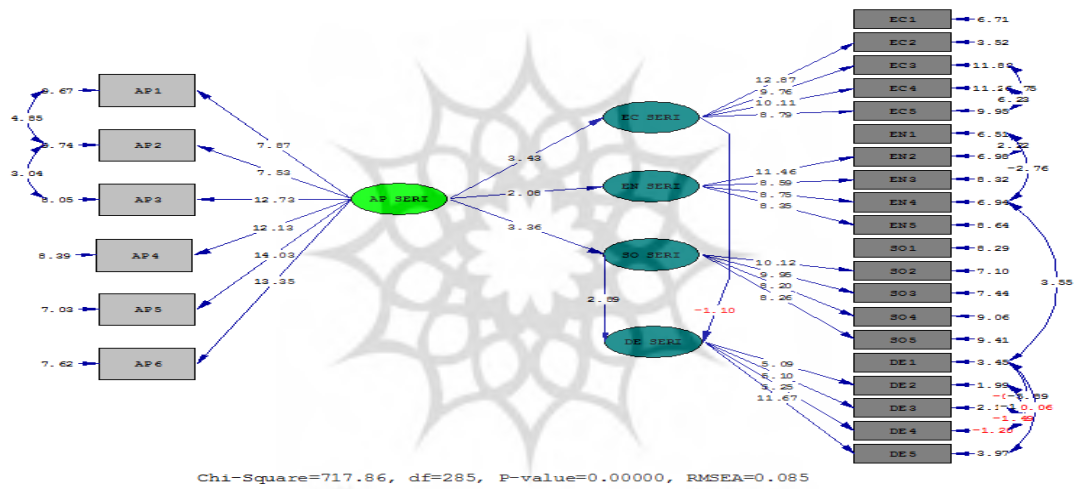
AP1
AP2
AP3
AP4
AP5
AP6
8.67
4.85
9.74
3.04
8.05
8.39
7.03
7.62
7.87
7.53
12.73
12.13
14.03
13.35
AP SERI
3.43
2.06
3.36
EC SERI
EN SERI
SO SERI
DE SERI
2.89
-1.10
12.87
9.76
10.11
8.79
11.46
8.59
8.75
8.35
10.12
9.95
8.20
8.26
5.09
5.10
5.25
11.67
EC1
EC2
EC3
EC4
EC5
EN1
EN2
EN3
EN4
EN5
SO1
SO2
SO3
SO4
SO5
DE1
DE2
DE3
DE4
DE5
6.71
3.52
11.89
11.26
9.98
.75
6.23
6.52
6.98
2.22
-2.76
8.32
6.99
8.64
8.29
7.10
7.44
9.06
9.41
3.55
3.45
1.99
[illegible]
-0.06
-1.20
-1.48
3.97
Chi-Square=717.86, df=285, P-value=0.00000, RMSEA=0.085